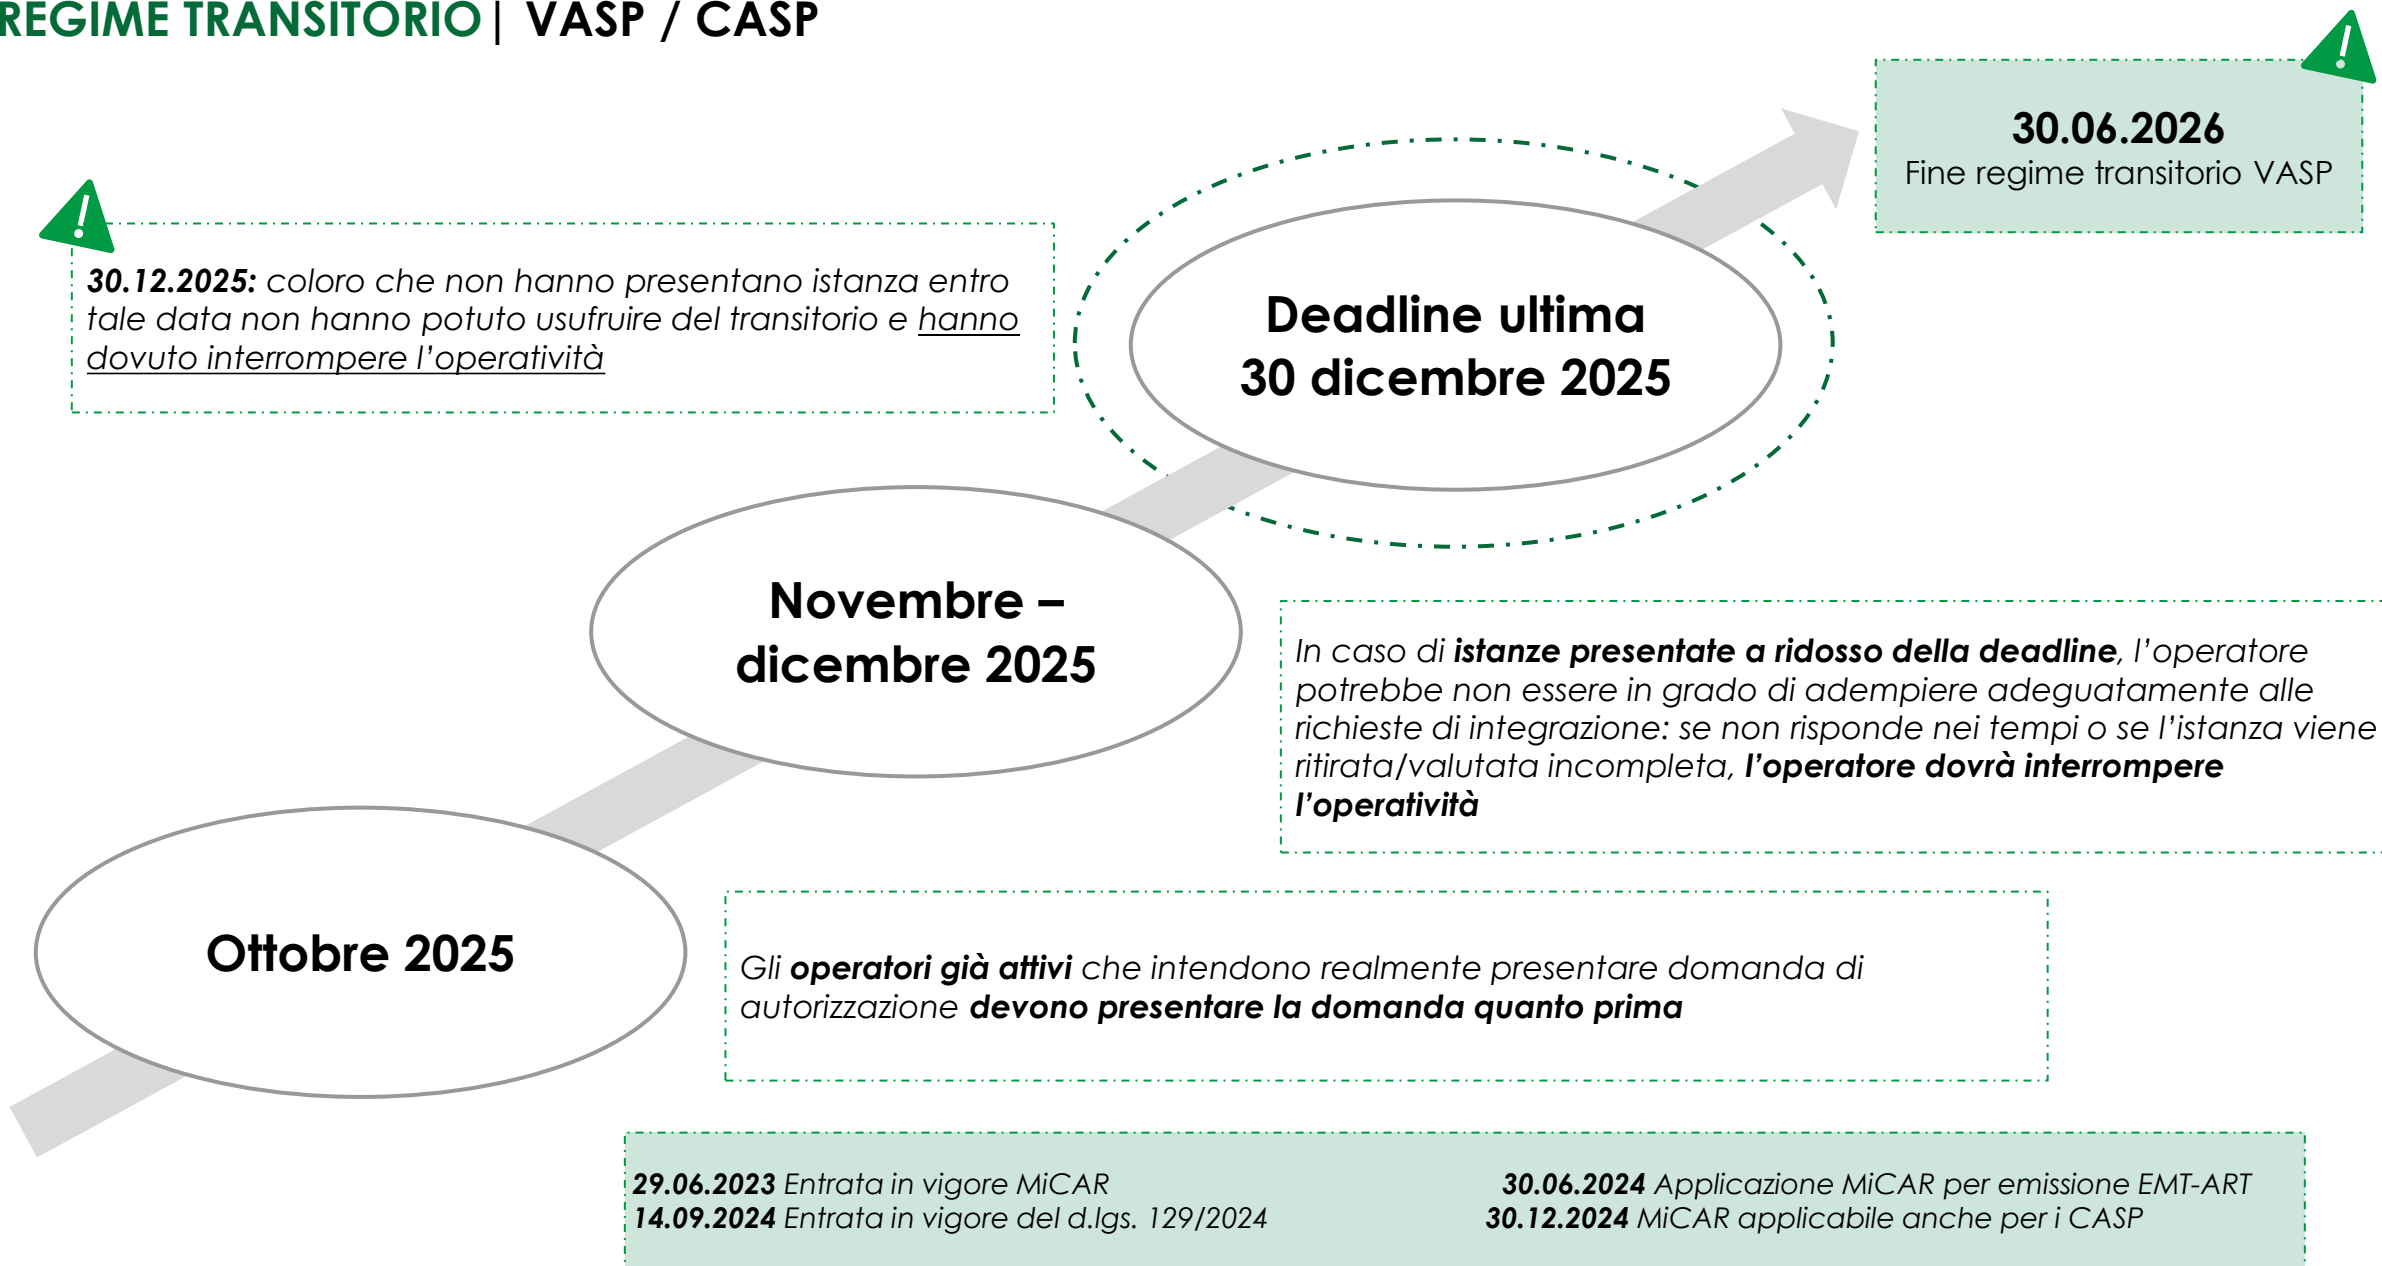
REGIME TRANSITORIO | VASP / CASP

30.06.2026
Fine regime transitorio VASP

30.12.2025: coloro che non hanno presentano istanza entro tale data non hanno potuto usufruire del transitorio e hanno dovuto interrompere l'operatività

Deadline ultima 30 dicembre 2025

Novembre – dicembre 2025

In caso di istanze presentate a ridosso della deadline, l'operatore potrebbe non essere in grado di adempiere adeguatamente alle richieste di integrazione: se non risponde nei tempi o se l'istanza viene ritirata/valutata incompleta, l'operatore dovrà interrompere l'operatività

Ottobre 2025

Gli operatori già attivi che intendono realmente presentare domanda di autorizzazione devono presentare la domanda quanto prima

29.06.2023 Entrata in vigore MiCAR
14.09.2024 Entrata in vigore del d.lgs. 129/2024

30.06.2024 Applicazione MiCAR per emissione EMT-ART
30.12.2024 MiCAR applicabile anche per i CASP